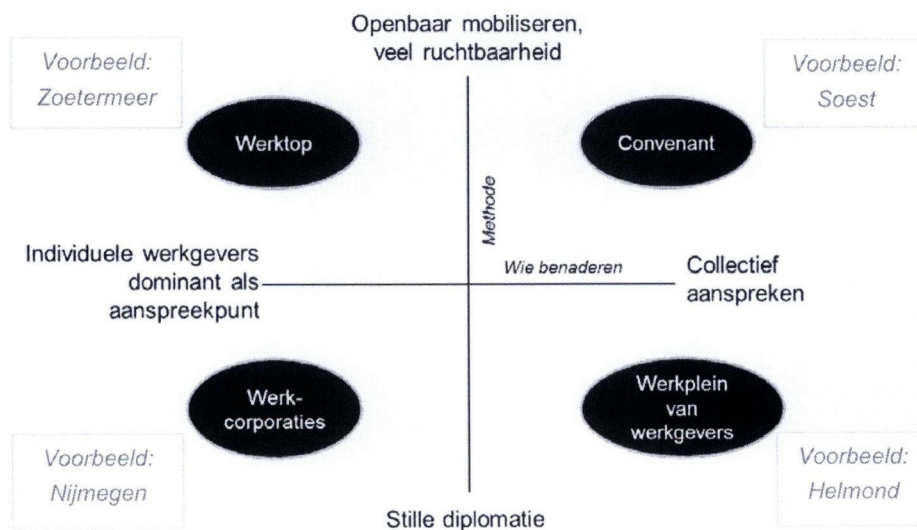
Openbaar mobiliseren, veel ruchtbaarheid

Voorbeeld: Zoetermeer

Voorbeeld: Soest

Werktop

Convenant

Methode

Individuele werkgevers dominant als aanspreekpunt

Wie benaderen

Collectief aanspreken

Werk-corporaties

Werkplein van werkgevers

Voorbeeld: Nijmegen

Voorbeeld: Helmond

Stille diplomatie